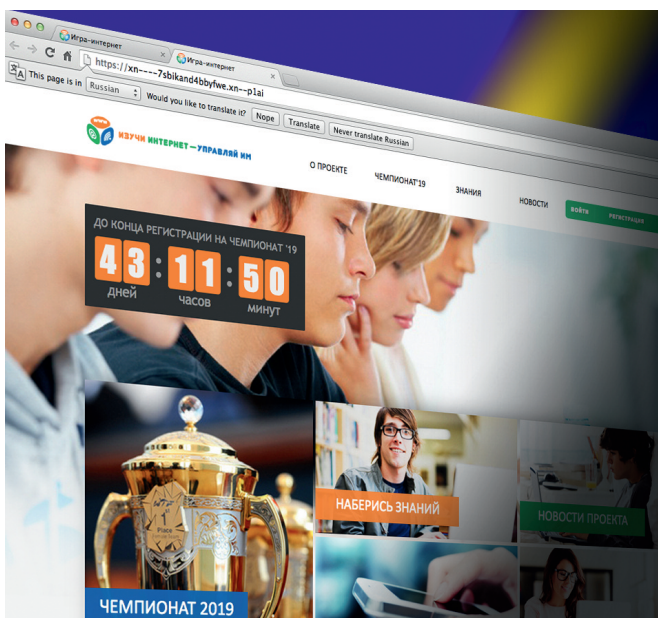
Игра-интернет
Игра-интернет
https://xn----7sbikand4bbyfwe.xn--p1ai
This page is in Russian Would you like to translate it? Nope Translate Never translate Russian

ИЗУЧИ ИНТЕРНЕТ — УПРАВЛЯЙ ИМ
О ПРОЕКТЕ ЧЕМПИОНАТ'19 ЗНАНИЯ НОВОСТИ ВОЙТИ РЕГИСТРАЦИЯ

ДО КОНЦА РЕГИСТРАЦИИ НА ЧЕМПИОНАТ '19
43 : 11 : 50
дней часов минут

НАБЕРИСЬ ЗНАНИЙ
НОВОСТИ ПРОЕКТА
ЧЕМПИОНАТ 2019